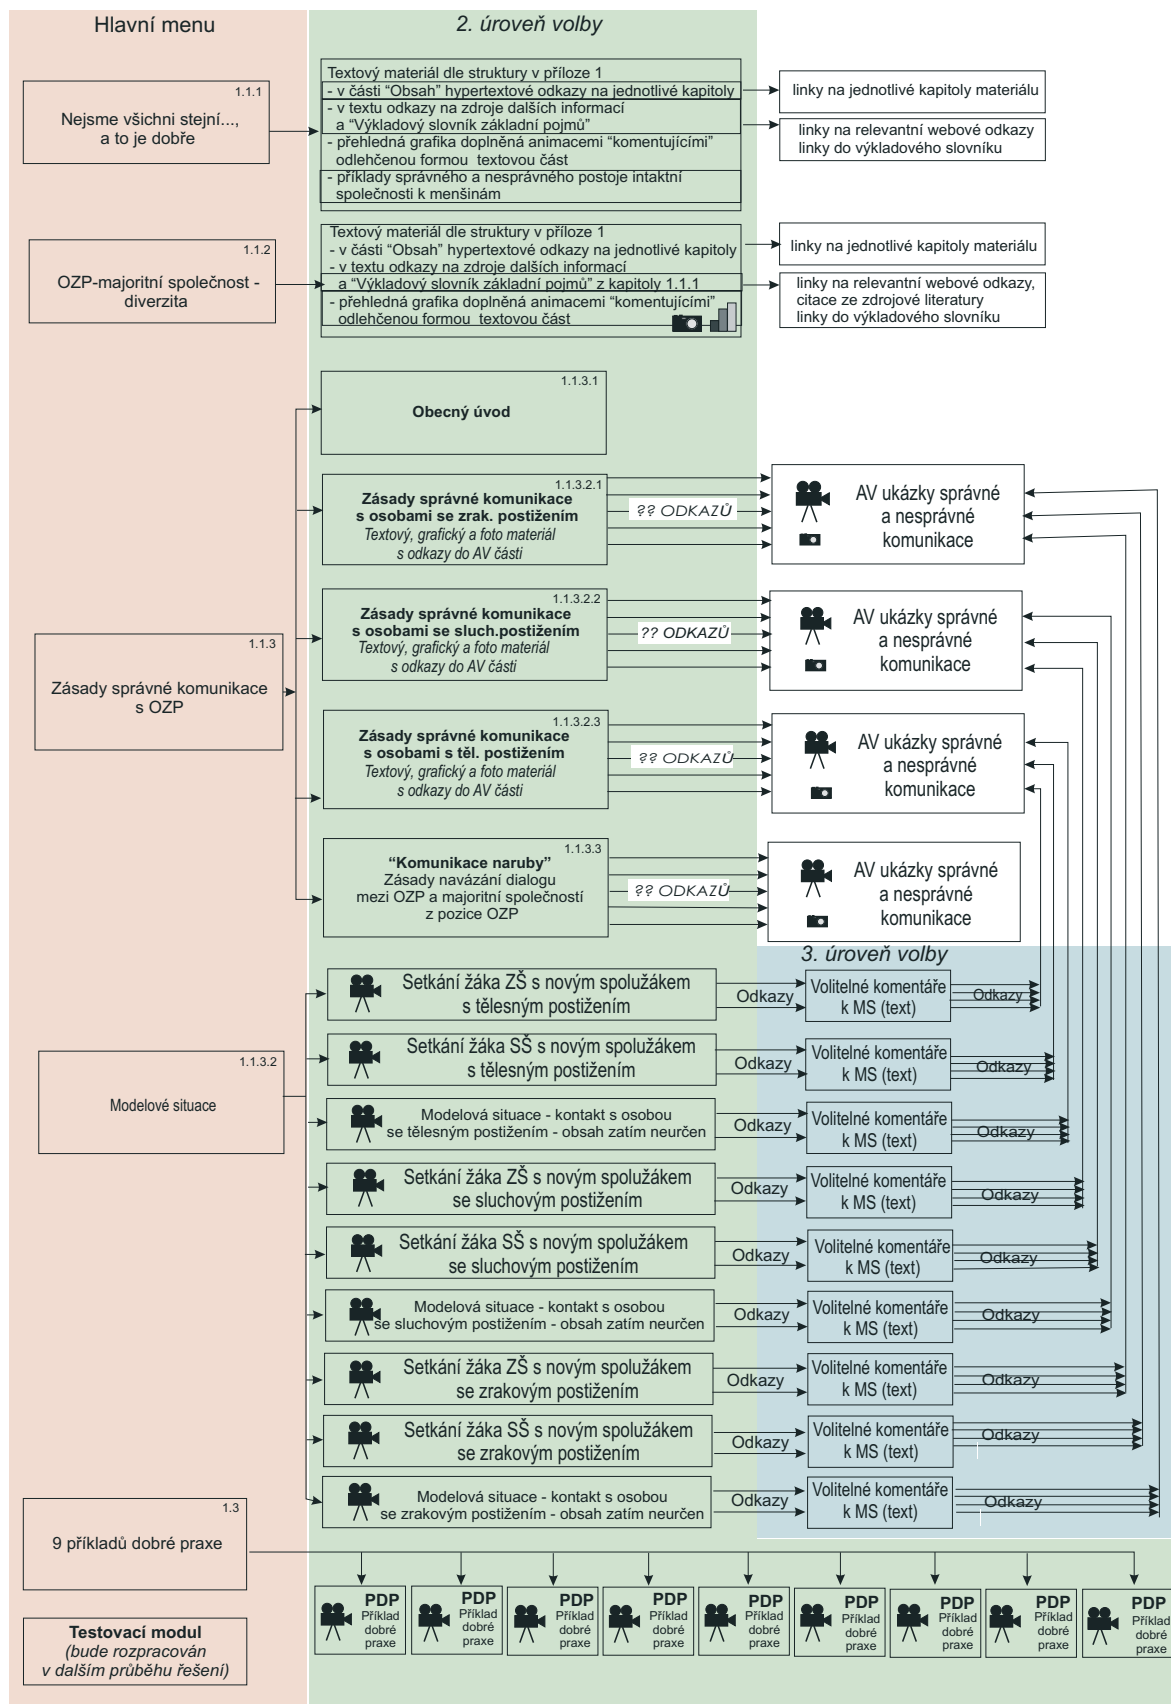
Hlavní menu

2. úroveň volby

1.1.1
Nejsme všichni stejní..., a to je dobře

Textový materiál dle struktury v příloze 1
- v části “Obsah” hypertextové odkazy na jednotlivé kapitoly
- v textu odkazy na zdroje dalších informací a “Výkladový slovník základní pojmů”
- přehledná grafika doplněná animacemi “komentujícími” odlehčenou formou textovou část
- příklady správného a nesprávného postoje intaktní společnosti k menšinám

linky na jednotlivé kapitoly materiálu

linky na relevantní webové odkazy
linky do výkladového slovníku

1.1.2
OZP-majoritní společnost - diverzita

Textový materiál dle struktury v příloze 1
- v části “Obsah” hypertextové odkazy na jednotlivé kapitoly
- v textu odkazy na zdroje dalších informací a “Výkladový slovník základní pojmů” z kapitoly 1.1.1
- přehledná grafika doplněná animacemi “komentujícími” odlehčenou formou textovou část

linky na jednotlivé kapitoly materiálu

linky na relevantní webové odkazy, citace ze zdrojové literatury
linky do výkladového slovníku

1.1.3.1
Obecný úvod

1.1.3.2.1
Zásady správné komunikace s osobami se zrak. postižením
Textový, grafický a foto materiál s odkazy do AV části

?? ODKAZŮ

AV ukázky správné a nesprávné komunikace

1.1.3
Zásady správné komunikace s OZP

1.1.3.2.2
Zásady správné komunikace s osobami se sluch.postižením
Textový, grafický a foto materiál s odkazy do AV části

?? ODKAZŮ

AV ukázky správné a nesprávné komunikace

1.1.3.2.3
Zásady správné komunikace s osobami s těl. postižením
Textový, grafický a foto materiál s odkazy do AV části

?? ODKAZŮ

AV ukázky správné a nesprávné komunikace

1.1.3.3
“Komunikace naruby”
Zásady navázání dialogu mezi OZP a majoritní společností z pozice OZP

?? ODKAZŮ

AV ukázky správné a nesprávné komunikace

3. úroveň volby

1.1.3.2
Modelové situace

Setkání žáka ZŠ s novým spolužákem s tělesným postižením
Odkazy
Volitelné komentáře k MS (text)
Odkazy

Setkání žáka SŠ s novým spolužákem s tělesným postižením
Odkazy
Volitelné komentáře k MS (text)
Odkazy

Modelová situace - kontakt s osobou se tělesným postižením - obsah zatím neurčen
Odkazy
Volitelné komentáře k MS (text)
Odkazy

Setkání žáka ZŠ s novým spolužákem se sluchovým postižením
Odkazy
Volitelné komentáře k MS (text)
Odkazy

Setkání žáka SŠ s novým spolužákem se sluchovým postižením
Odkazy
Volitelné komentáře k MS (text)
Odkazy

Modelová situace - kontakt s osobou se sluchovým postižením - obsah zatím neurčen
Odkazy
Volitelné komentáře k MS (text)
Odkazy

Setkání žáka ZŠ s novým spolužákem se zrakovým postižením
Odkazy
Volitelné komentáře k MS (text)
Odkazy

Setkání žáka SŠ s novým spolužákem se zrakovým postižením
Odkazy
Volitelné komentáře k MS (text)
Odkazy

Modelová situace - kontakt s osobou se zrakovým postižením - obsah zatím neurčen
Odkazy
Volitelné komentáře k MS (text)
Odkazy

1.3
9 příkladů dobré praxe

PDP Příklad dobré praxe
PDP Příklad dobré praxe
PDP Příklad dobré praxe
PDP Příklad dobré praxe
PDP Příklad dobré praxe
PDP Příklad dobré praxe
PDP Příklad dobré praxe
PDP Příklad dobré praxe
PDP Příklad dobré praxe

Testovací modul
(bude rozpracován v dalším průběhu řešení)